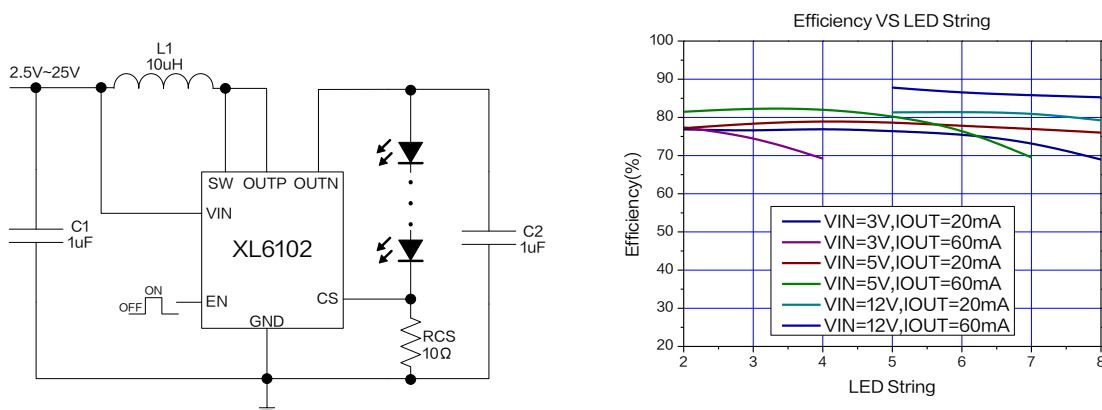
2.5V~25V

L1
10uH

SW OUTP OUTN

VIN

XL6102

C1
1uF

C2
1uF

ON
OFF

EN

CS

GND

RCS
10Ω

Efficiency VS LED String

Efficiency(%)

100
90
80
70
60
50
40
30
20

2 3 4 5 6 7 8

LED String

VIN=3V,IOUT=20mA
VIN=3V,IOUT=60mA
VIN=5V,IOUT=20mA
VIN=5V,IOUT=60mA
VIN=12V,IOUT=20mA
VIN=12V,IOUT=60mA